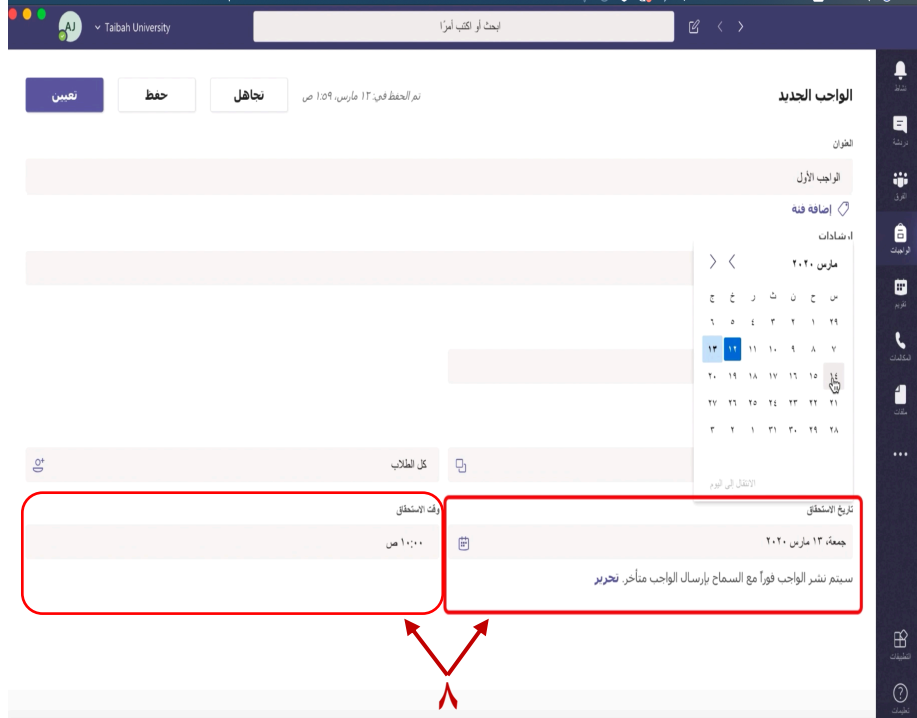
AJ
Taibah University
ابحث أو اكتب أمرًا

الواجب الجديد
تم الحفظ في: ١٣ مارس، ١:٥٩ ص
تجاهل
حفظ
تعيين

العنوان
الواجب الأول
إضافة فئة
إرشادات

مارس ٢٠٢٠
| س | ح | ن | ث | ر | خ | ج |
|---|---|---|---|---|---|---|
| ٢٩ | ١ | ٢ | ٣ | ٤ | ٥ | ٦ |
| ٧ | ٨ | ٩ | ١٠ | ١١ | ١٢ | ١٣ |
| ١٤ | ١٥ | ١٦ | ١٧ | ١٨ | ١٩ | ٢٠ |
| ٢١ | ٢٢ | ٢٣ | ٢٤ | ٢٥ | ٢٦ | ٢٧ |
| ٢٨ | ٢٩ | ٣٠ | ٣١ | ١ | ٢ | ٣ |
الانتقال إلى اليوم

كل الطلاب

تاريخ الاستحقاق
جمعة، ١٣ مارس ٢٠٢٠
وقت الاستحقاق
١٠:٠٠ ص
سيتم نشر الواجب فوراً مع السماح بإرسال الواجب متأخر. تحرير

٨

نشاط
دردشة
الفرق
الواجبات
تقويم
المكالمات
ملفات
التطبيقات
تعليمات